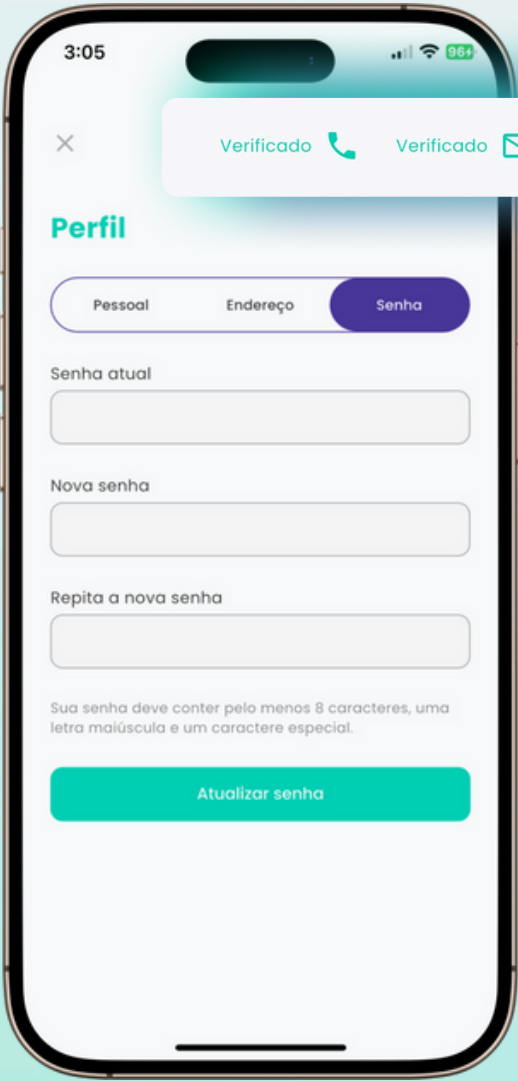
3:05

96

Verificado

Verificado

×

Perfil

Pessoal

Endereço

Senha

Senha atual

Nova senha

Repita a nova senha

Sua senha deve conter pelo menos 8 caracteres, uma letra maiúscula e um caractere especial.

Atualizar senha